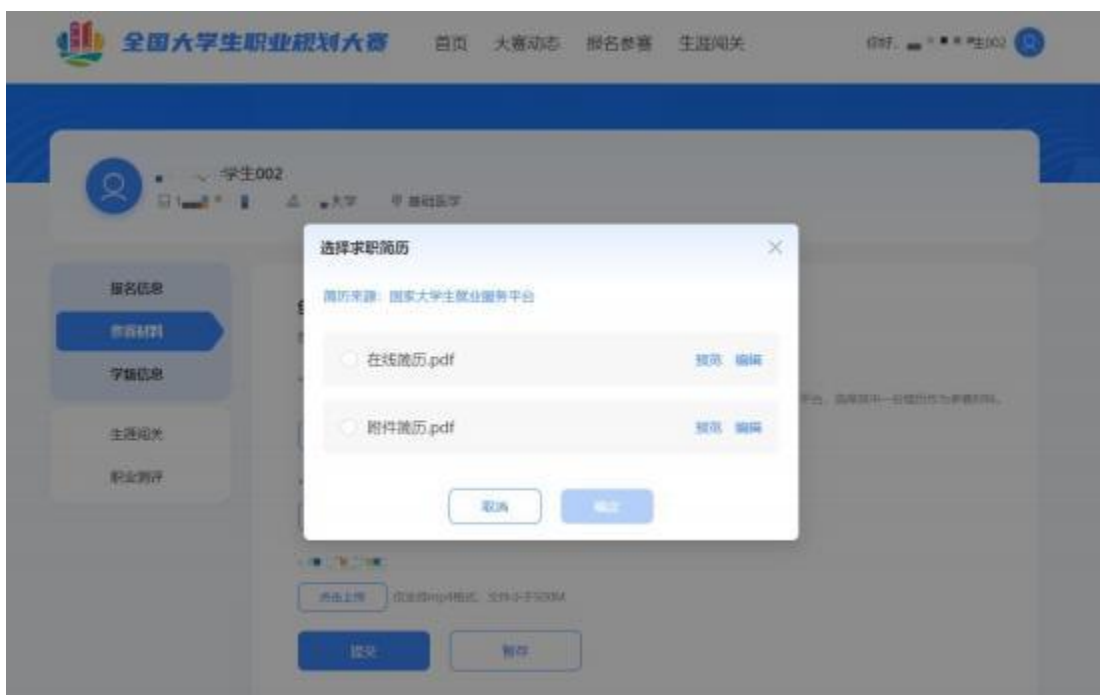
全国大学生职业规划大赛 首页 大赛动态 报名参赛 生涯闯关 你好，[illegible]生002

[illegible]学生002
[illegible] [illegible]大学 基础医学

报名信息
参赛材料
学籍信息
生涯闯关
职业测评

选择求职简历
简历来源：国家大学生就业服务平台
在线简历.pdf 预览 编辑
附件简历.pdf 预览 编辑
取消 确定

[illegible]平台，请择其中一份简历作为参赛材料。

点击上传 仅支持mp4格式，文件小于500M
提交 暂存